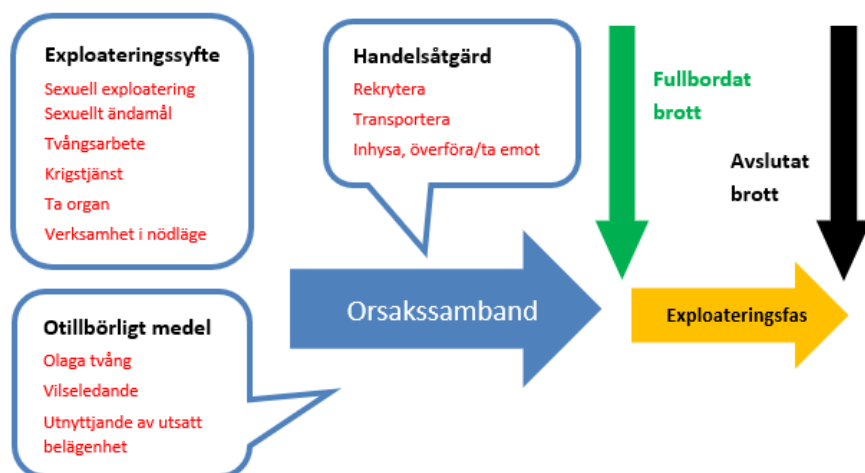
Exploateringssyfte
Sexuell exploatering
Sexuellt ändamål
Tvångsarbete
Krigstjänst
Ta organ
Verksamhet i nödläge

Handelsåtgärd
Rekrytera
Transportera
Inhysa, överföra/ta emot

Fullbordat brott

Avslutat brott

Orsakssamband

Exploateringsfas

Otillbörligt medel
Olaga tvång
Vilseledande
Utnyttjande av utsatt belägenhet